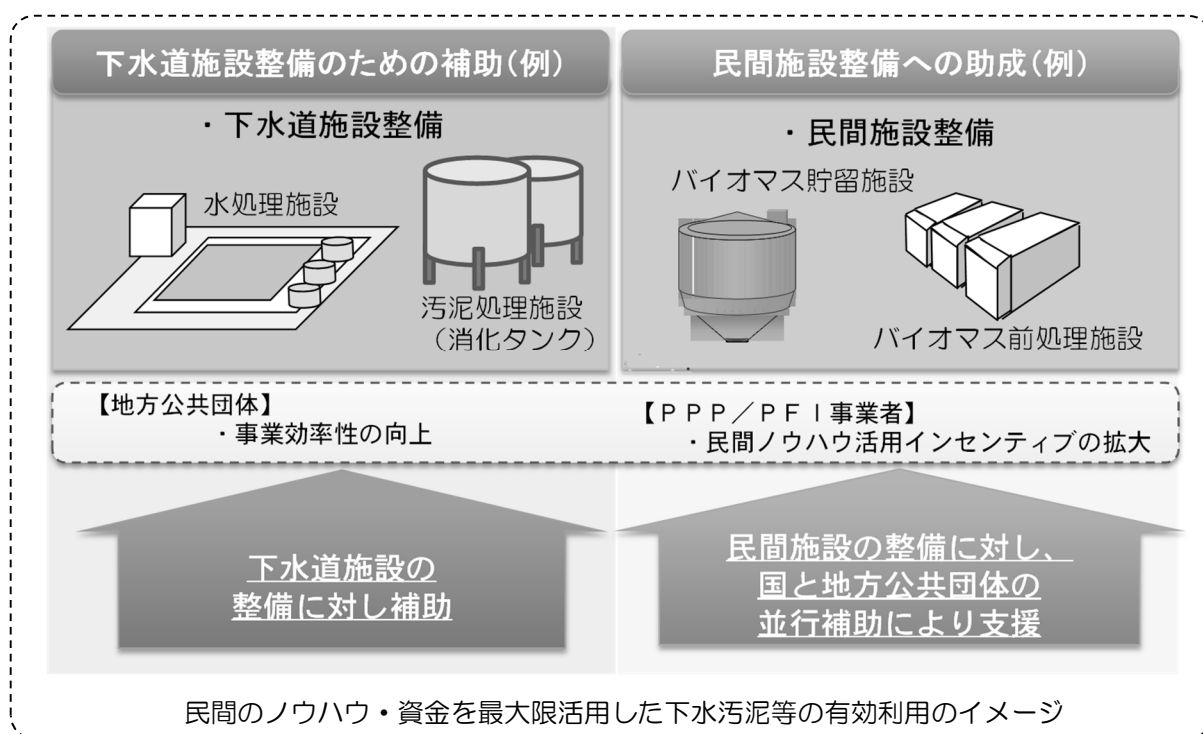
下水道施設整備のための補助（例）

・下水道施設整備

水処理施設

汚泥処理施設
（消化タンク）

民間施設整備への助成（例）

・民間施設整備

バイオマス貯留施設

バイオマス前処理施設

【地方公共団体】
・事業効率性の向上

【ＰＰＰ／ＰＦＩ事業者】
・民間ノウハウ活用インセンティブの拡大

下水道施設の
整備に対し補助

民間施設の整備に対し、
国と地方公共団体の
並行補助により支援

民間のノウハウ・資金を最大限活用した下水汚泥等の有効利用のイメージ